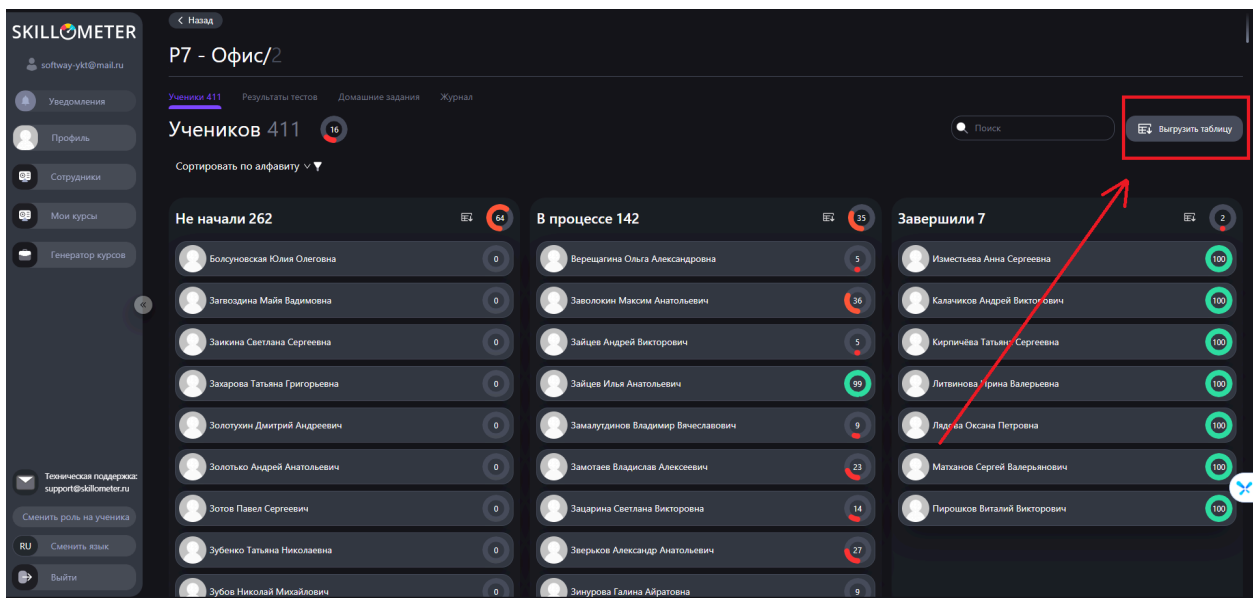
SKILLOMETER
softway-ykt@mail.ru
Уведомления
Профиль
Сотрудники
Мои курсы
Генератор курсов
«
Техническая поддержка: support@skillometer.ru
Сменить роль на ученика
RU Сменить язык
Выйти

< Назад
Р7 - Офис/2

Ученики 411 Результаты тестов Домашние задания Журнал

Учеников 411 16

Сортировать по алфавиту

Поиск
Выгрузить таблицу

Не начали 262 64
Болсуновская Юлия Олеговна 0
Загвоздина Майя Вадимовна 0
Заикина Светлана Сергеевна 0
Захарова Татьяна Григорьевна 0
Золотухин Дмитрий Андреевич 0
Золотько Андрей Анатольевич 0
Зотов Павел Сергеевич 0
Зубенко Татьяна Николаевна 0
Зубов Николай Михайлович 0

В процессе 142 35
Верещагина Ольга Александровна 5
Заволокин Максим Анатольевич 36
Зайцев Андрей Викторович 5
Зайцев Илья Анатольевич 99
Замалутдинов Владимир Вячеславович 9
Замотаев Владислав Алексеевич 23
Зацарина Светлана Викторовна 14
Зверьков Александр Анатольевич 27
Зинурова Галина Айратовна 9

Завершили 7 2
Изместьева Анна Сергеевна 100
Калачиков Андрей Викторович 100
Кирпичёва Татьяна Сергеевна 100
Литвинова Ирина Валерьевна 100
Лядова Оксана Петровна 100
Матханов Сергей Валерьянович 100
Пирошков Виталий Викторович 100